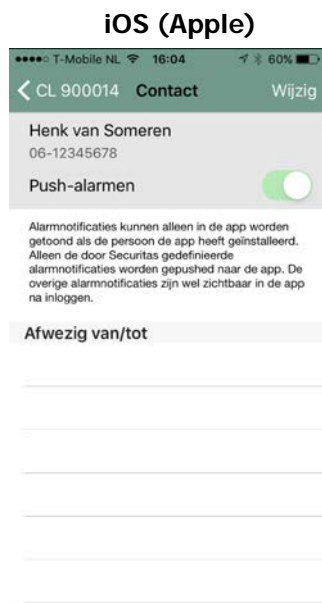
iOS (Apple)

T-Mobile NL 16:04 60%

< CL 900014 Contact Wijzig

Henk van Someren
06-12345678

Push-alarmen

Alarmnotificaties kunnen alleen in de app worden getoond als de persoon de app heeft geïnstalleerd. Alleen de door Securitas gedefinieerde alarmnotificaties worden gepushed naar de app. De overige alarmnotificaties zijn wel zichtbaar in de app na inloggen.

Afwezig van/tot